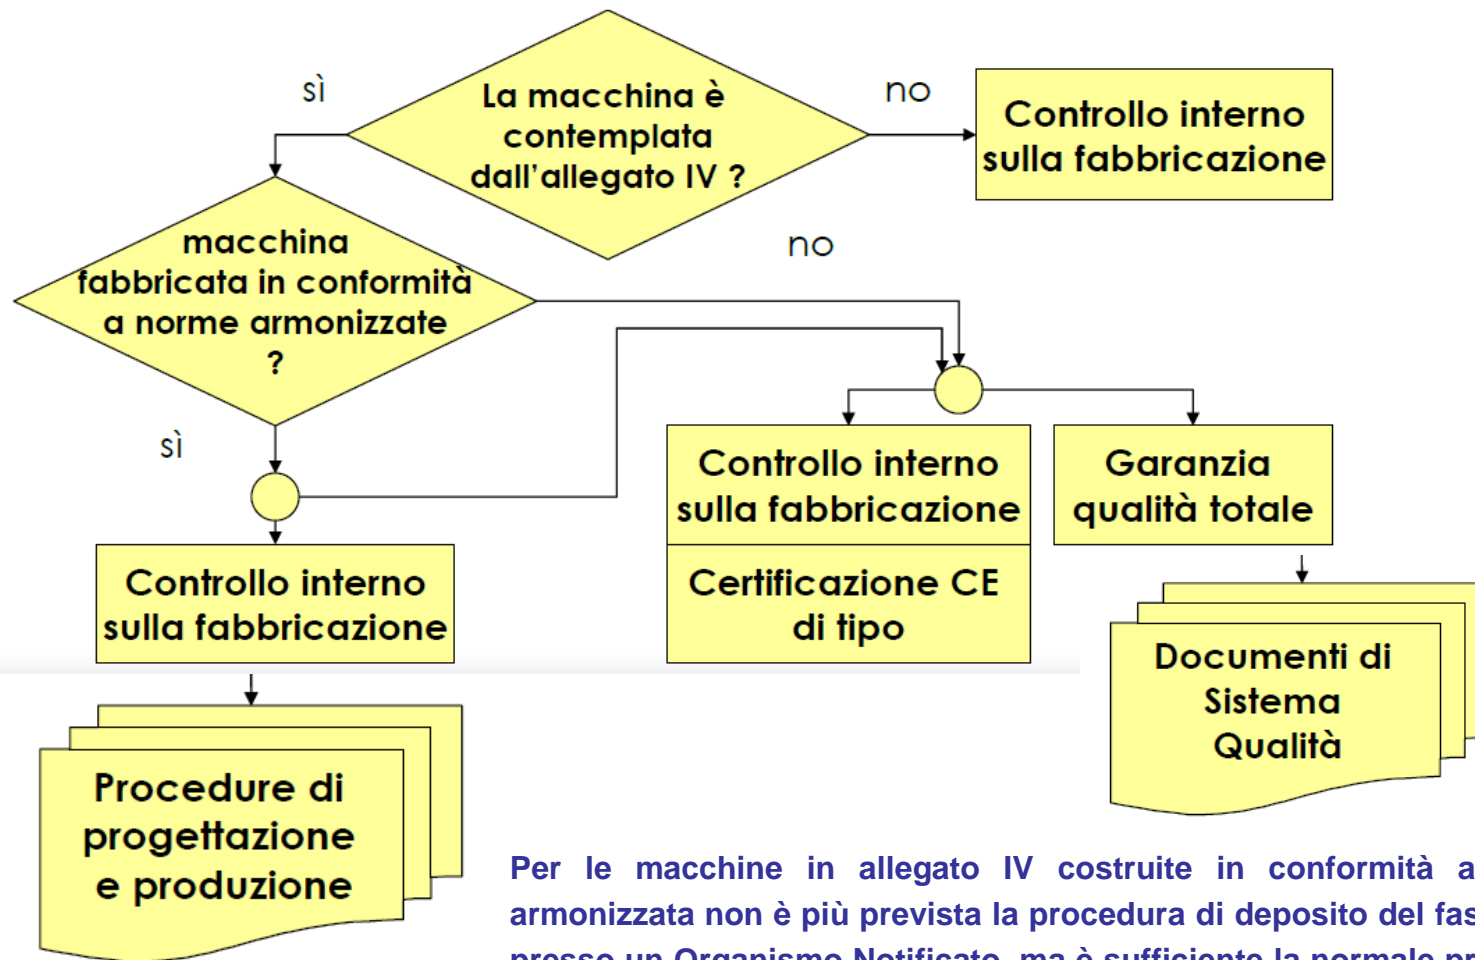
sì

La macchina è contemplata dall'allegato IV ?

no

Controllo interno sulla fabbricazione

macchina fabbricata in conformità a norme armonizzate ?

no

sì

Controllo interno sulla fabbricazione

Certificazione CE di tipo

Garanzia qualità totale

Controllo interno sulla fabbricazione

Documenti di Sistema Qualità

Procedure di progettazione e produzione

Per le macchine in allegato IV costruite in conformità a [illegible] armonizzata non è più prevista la procedura di deposito del fas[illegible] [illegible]